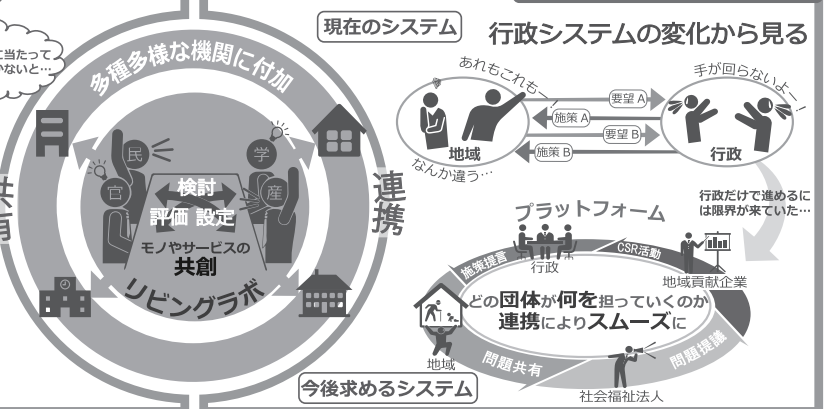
こ当たって
かないと…

多種多様な機関に付加

民
学
官
産
検討
評価 設定
モノやサービスの
共創
リビングラボ

共
有

連
携

現在のシステム

行政システムの変化から見る

あれもこれも一

手が回らないよー!

要望 A
施策 A
要望 B
施策 B

地域
なんか違う…

行政

行政だけで進めるには限界が来ていた…

プラットフォーム

施策提言
行政
CSR活動
地域貢献企業

どの団体が何を担っていくのか
連携によりスムーズに

地域
問題共有
社会福祉法人
問題提議

今後求めるシステム